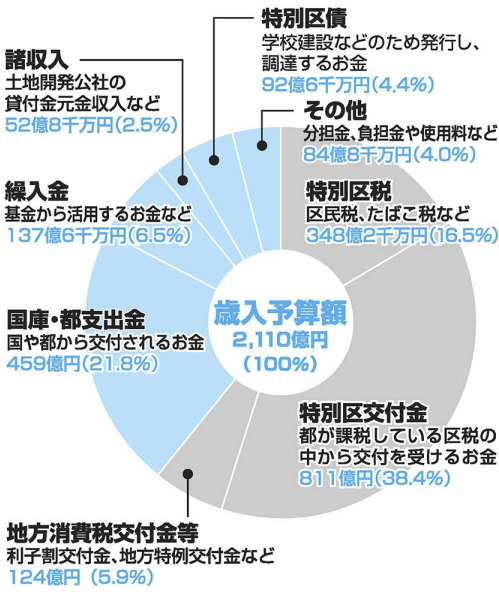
特別区債
学校建設などのため発行し、調達するお金
92億6千万円(4.4%)

諸収入
土地開発公社の貸付金元金収入など
52億8千万円(2.5%)

その他
分担金、負担金や使用料など
84億8千万円(4.0%)

繰入金
基金から活用するお金など
137億6千万円(6.5%)

特別区税
区民税、たばこ税など
348億2千万円(16.5%)

歳入予算額
2,110億円
(100%)

国庫・都支出金
国や都から交付されるお金
459億円(21.8%)

特別区交付金
都が課税している区税の中から交付を受けるお金
811億円(38.4%)

地方消費税交付金等
利子割交付金、地方特例交付金など
124億円 (5.9%)